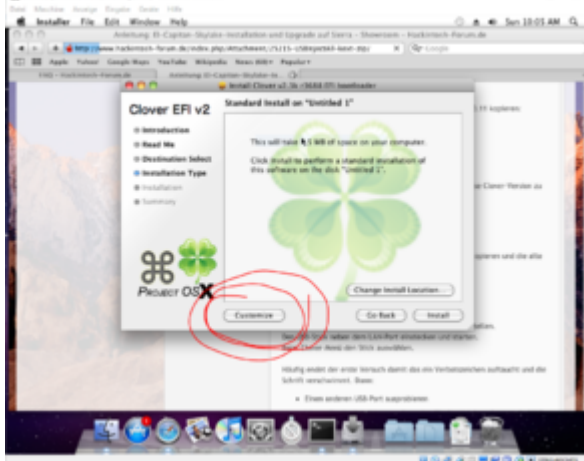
Installer File Edit Window Help

Sun 10:01 AM

Anleitung: El-Capitan-Skylake-Installation und Upgrade auf Sierra – Showroom – Hackintosh-Forum.de

http://www.hackintosh-forum.de/index.php/Attachment/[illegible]

Google

Apple Yahoo! Google Maps YouTube Wikipedia News (69) Popular

FAQ - Hackintosh-Forum.de

Anleitung: El-Capitan-Skylake-Ins...

Install Clover v2.3k r3684 EFI bootloader

Clover EFI v2

Introduction

Read Me

Destination Select

Installation Type

Installation

Summary

Standard Install on "Untitled 1"

This will take 6.5 MB of space on your computer.

Click Install to perform a standard installation of this software on the disk "Untitled 1".

Change Install Location...

Customize

Go Back

Install

PROJECT OSX

kopieren

Clover-Version zu

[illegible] und die alte

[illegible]

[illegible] neben den USB-Port einstecken und starten. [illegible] direkt den Stick auswählen.

Häufig endet der erste Versuch damit das ein Verbotszeichen auftaucht und die Schrift verschwimmt. Bitte:

Einen anderen USB-Port ausprobieren